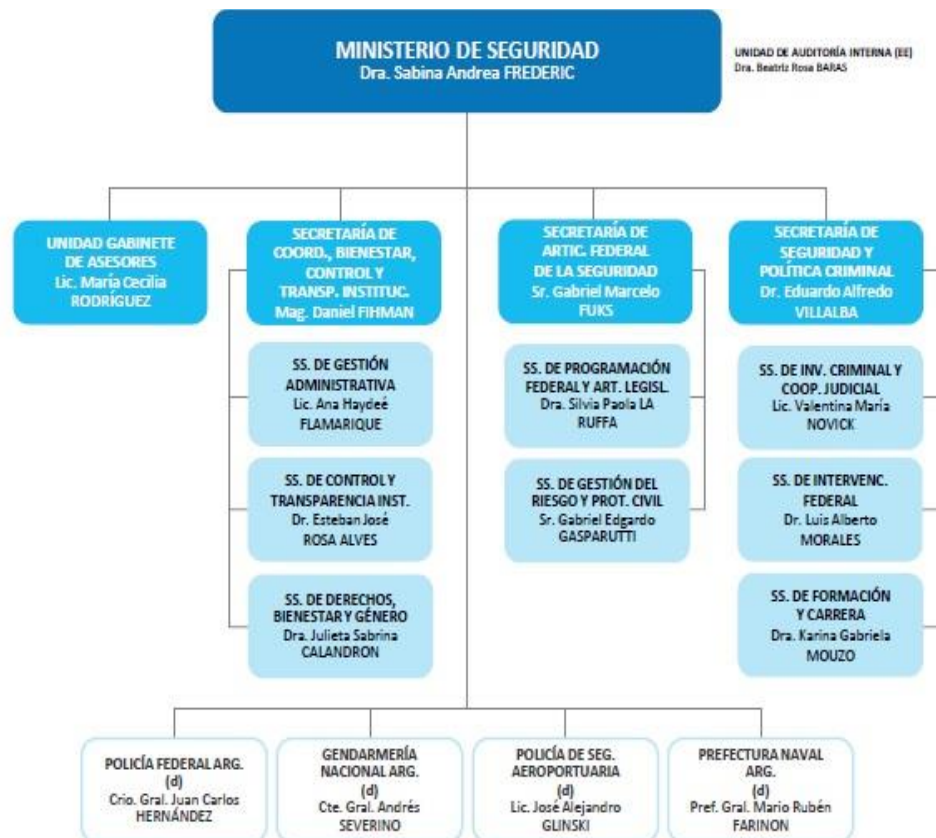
MINISTERIO DE SEGURIDAD
Dra. Sabina Andrea FREDERIC

UNIDAD DE AUDITORÍA INTERNA (EE)
Dra. Beatriz Rosa BARAS

UNIDAD GABINETE DE ASESORES
Lic. María Cecilia RODRÍGUEZ

SECRETARÍA DE COORD., BIENESTAR, CONTROL Y TRANSP. INSTITUC.
Mag. Daniel FIHMAN

SS. DE GESTIÓN ADMINISTRATIVA
Lic. Ana Haydeé FLAMARIQUE

SS. DE CONTROL Y TRANSPARENCIA INST.
Dr. Esteban José ROSA ALVES

SS. DE DERECHOS, BIENESTAR Y GÉNERO
Dra. Julieta Sabrina CALANDRON

SECRETARÍA DE ARTIC. FEDERAL DE LA SEGURIDAD
Sr. Gabriel Marcelo FUKS

SS. DE PROGRAMACIÓN FEDERAL Y ART. LEGISL.
Dra. Silvia Paola LA RUFFA

SS. DE GESTIÓN DEL RIESGO Y PROT. CIVIL
Sr. Gabriel Edgardo GASPARUTTI

SECRETARÍA DE SEGURIDAD Y POLÍTICA CRIMINAL
Dr. Eduardo Alfredo VILLALBA

SS. DE INV. CRIMINAL Y COOP. JUDICIAL
Lic. Valentina María NOVICK

SS. DE INTERVENC. FEDERAL
Dr. Luis Alberto MORALES

SS. DE FORMACIÓN Y CARRERA
Dra. Karina Gabriela MOUZO

POLICÍA FEDERAL ARG.
(d)
Crio. Gral. Juan Carlos HERNÁNDEZ

GENDARMERÍA NACIONAL ARG.
(d)
Cte. Gral. Andrés SEVERINO

POLICÍA DE SEG. AEROPORTUARIA
(d)
Lic. José Alejandro GLINSKI

PREFECTURA NAVAL ARG.
(d)
Pref. Gral. Mario Rubén FARINON